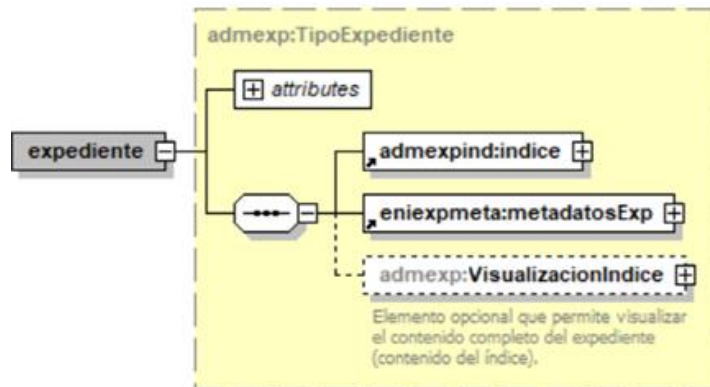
admexp:TipoExpediente

attributes

expediente

admexpind:indice

eniexpmeta:metadatosExp

admexp:VisualizacionIndice

Elemento opcional que permite visualizar el contenido completo del expediente (contenido del índice).